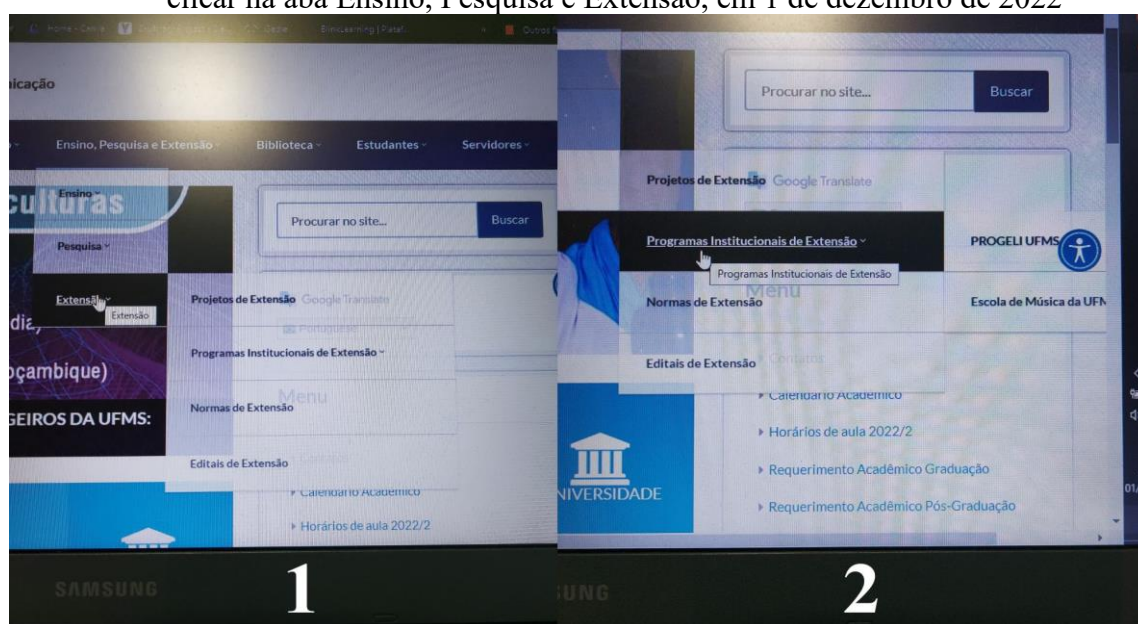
clicar na aba Ensino, Pesquisa e Extensão, em 1 de dezembro de 2022

icação

Ensino, Pesquisa e Extensão Biblioteca Estudantes Servidores

Ensino

culturas

Pesquisa

Extensão

Extensão

Procurar no site... Buscar

Projetos de Extensão Google Translate

Programas Institucionais de Extensão

Normas de Extensão

Editais de Extensão

Menu

Calendário Acadêmico

Horários de aula 2022/2

dia,

oçambique)

GEIROS DA UFMS:

SAMSUNG

1

Procurar no site... Buscar

Projetos de Extensão Google Translate

Programas Institucionais de Extensão

Programas Institucionais de Extensão

PROGELI UFMS

Normas de Extensão

Escola de Música da UFM

Editais de Extensão

Menu

Contatos

Calendário Acadêmico

Horários de aula 2022/2

Requerimento Acadêmico Graduação

Requerimento Acadêmico Pós-Graduação

NIVERSIDADE

UNG

2